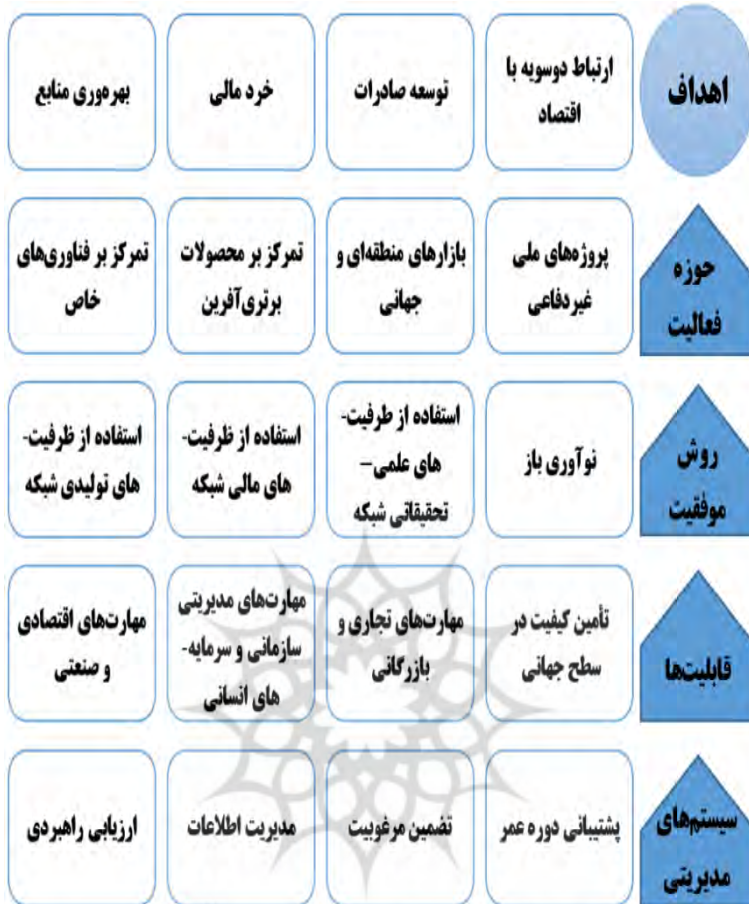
| | | | | |
|---|---|---|---|---|
| اهداف | ارتباط دوسویه با اقتصاد | توسعه صادرات | خرد مالی | بهره‌وری منابع |
| حوزه فعالیت | پروژه‌های ملی غیردفاعی | بازارهای منطقه‌ای و جهانی | تمرکز بر محصولات برتری‌آفرین | تمرکز بر فناوری‌های خاص |
| روش موفقیت | نوآوری باز | استفاده از ظرفیت‌های علمی–تحقیقاتی شبکه | استفاده از ظرفیت‌های مالی شبکه | استفاده از ظرفیت‌های تولیدی شبکه |
| قابلیت‌ها | تأمین کیفیت در سطح جهانی | مهارت‌های تجاری و بازرگانی | مهارت‌های مدیریتی سازمانی و سرمایه‌های انسانی | مهارت‌های اقتصادی و صنعتی |
| سیستم‌های مدیریتی | پشتیبانی دوره عمر | تضمین مرغوبیت | مدیریت اطلاعات | ارزیابی راهبردی |